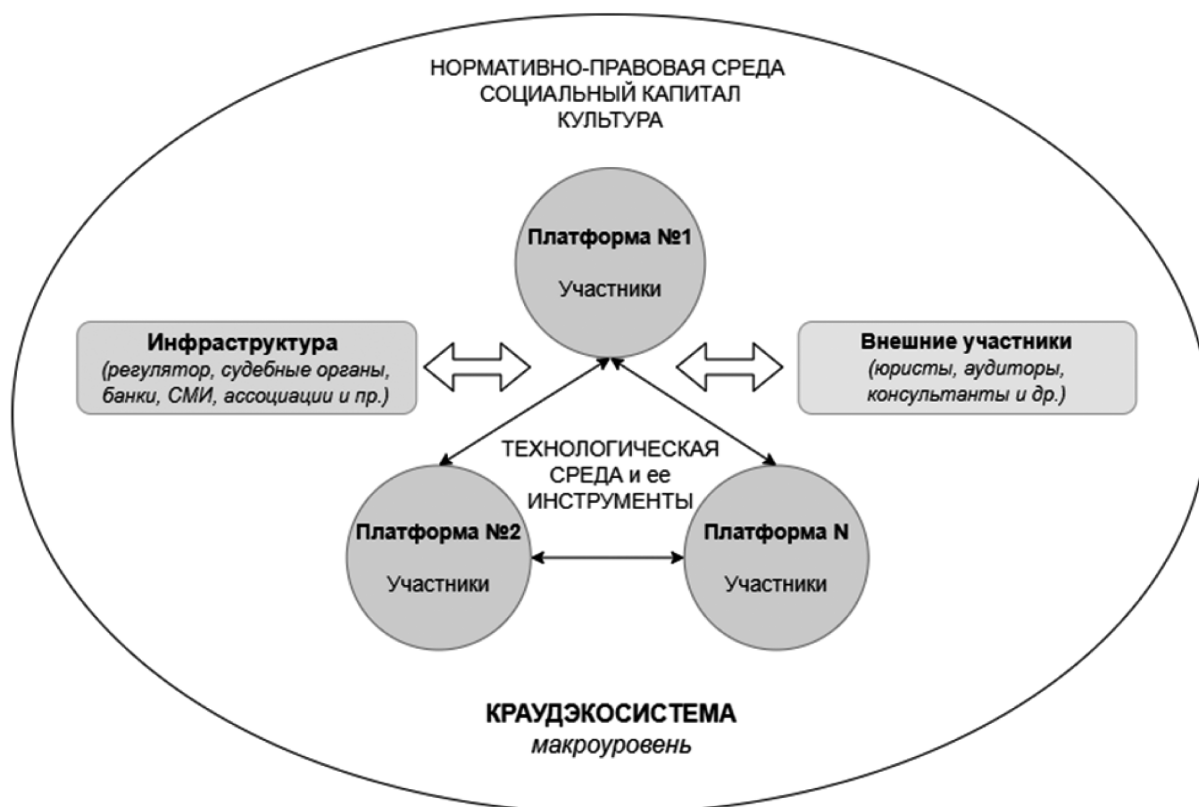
НОРМАТИВНО-ПРАВОВАЯ СРЕДА
СОЦИАЛЬНЫЙ КАПИТАЛ
КУЛЬТУРА

Платформа №1

Участники

Инфраструктура
(регулятор, судебные органы, банки, СМИ, ассоциации и пр.)

Внешние участники
(юристы, аудиторы, консультанты и др.)

ТЕХНОЛОГИЧЕСКАЯ СРЕДА и ее ИНСТРУМЕНТЫ

Платформа №2

Участники

Платформа N

Участники

КРАУДЭКОСИСТЕМА
макроуровень